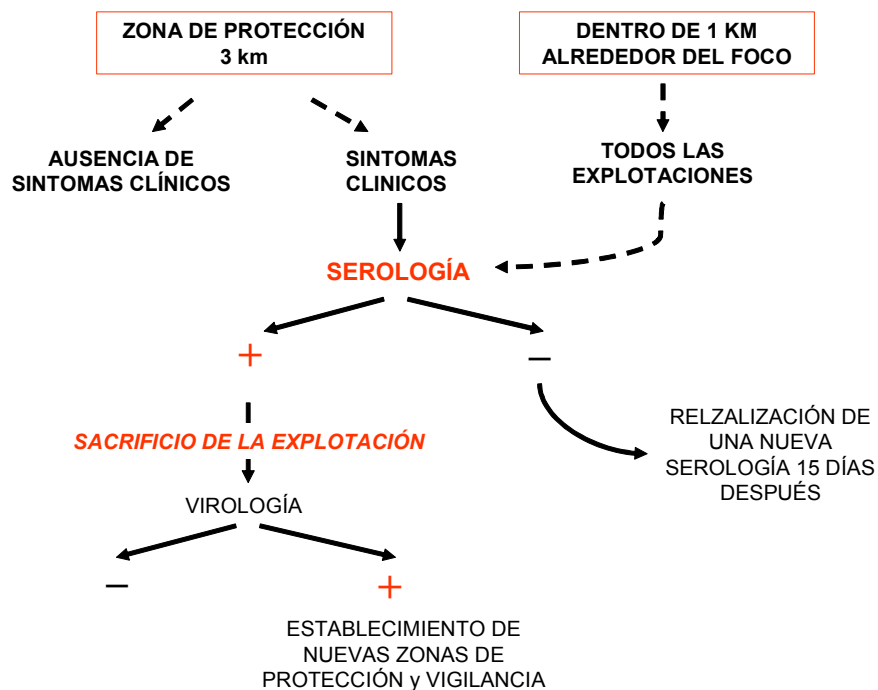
ZONA DE PROTECCIÓN
3 km

DENTRO DE 1 KM
ALREDEDOR DEL FOCO

AUSENCIA DE
SINTOMAS CLÍNICOS

SINTOMAS
CLINICOS

TODOS LAS
EXPLOTACIONES

SEROLOGÍA

+

–

SACRIFICIO DE LA EXPLOTACIÓN

RELZALIZACIÓN DE UNA NUEVA SEROLOGÍA 15 DÍAS DESPUÉS

VIROLOGÍA

–

+

ESTABLECIMIENTO DE NUEVAS ZONAS DE PROTECCIÓN y VIGILANCIA